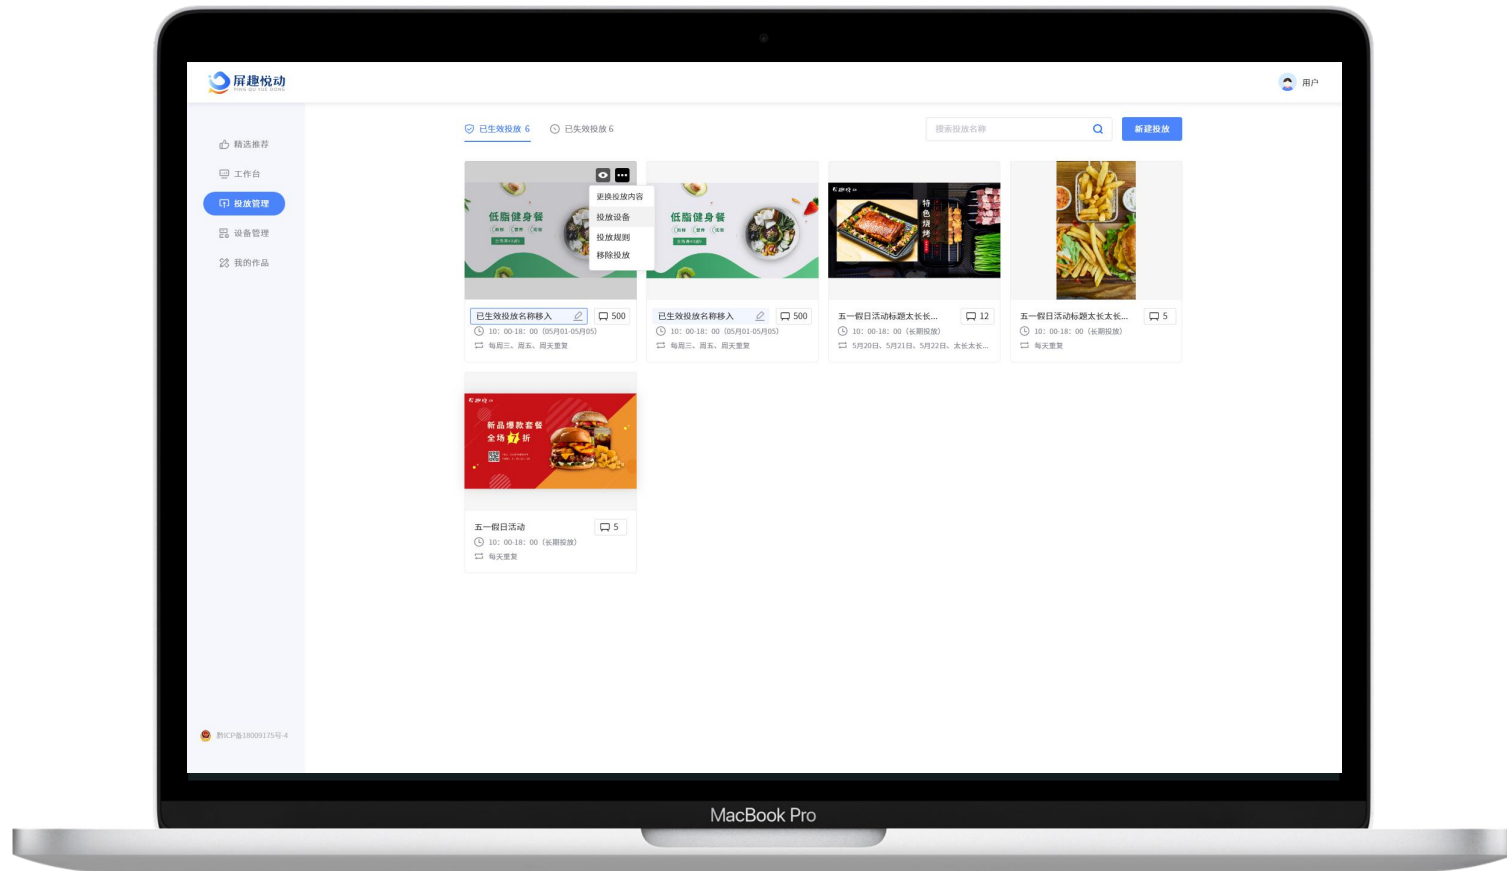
屏趣悦动
PING QU YUE DONG

用户

精选推荐
工作台
投放管理
设备管理
我的作品

已生效投放 6
已失效投放 6

搜索投放名称

新建投放

低脂健身餐

更换投放内容
投放设备
投放规则
移除投放

已生效投放名称移入 500
10：00-18：00（05月01-05月05）
每周三、周五、周天重复

低脂健身餐

已生效投放名称移入 500
10：00-18：00（05月01-05月05）
每周三、周五、周天重复

特色烧烤

五一假日活动标题太长长... 12
10：00-18：00（长期投放）
5月20日、5月21日、5月22日、太长太长...

五一假日活动标题太长太长... 5
10：00-18：00（长期投放）
每天重复

新品爆款套餐
全场7折

五一假日活动 5
10：00-18：00（长期投放）
每天重复

黔ICP备18009125号-4

MacBook Pro